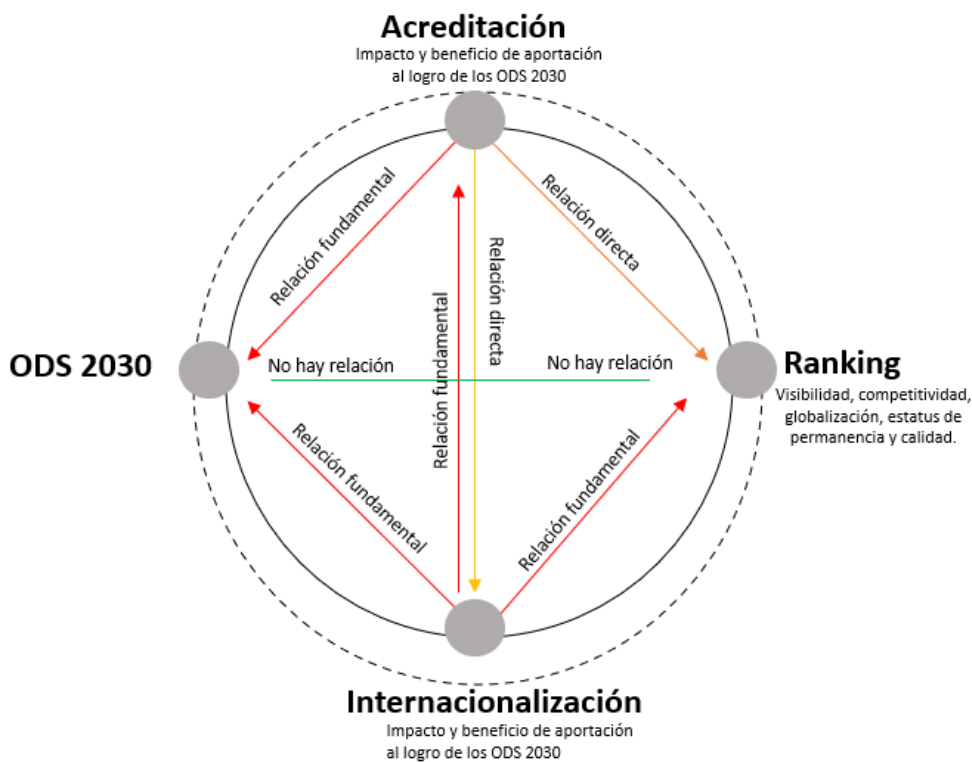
Acreditación
Impacto y beneficio de aportación al logro de los ODS 2030

Relación fundamental

Relación fundamental

Relación directa

Relación directa

ODS 2030

No hay relación

No hay relación

Ranking
Visibilidad, competitividad, globalización, estatus de permanencia y calidad.

Relación fundamental

Relación fundamental

Internacionalización
Impacto y beneficio de aportación al logro de los ODS 2030